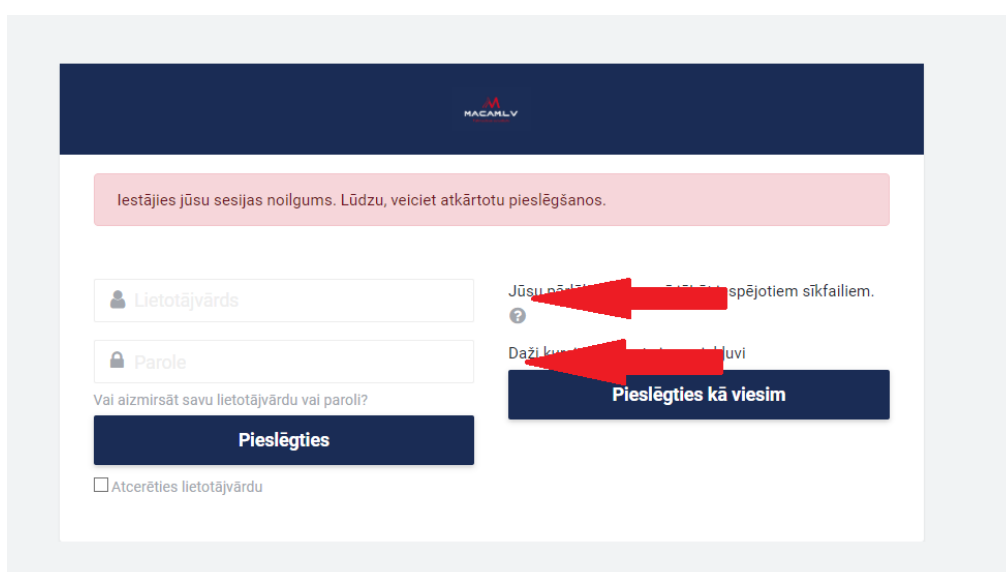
MACAM.LV

Iestājies jūsu sesijas noilgums. Lūdzu, veiciet atkārtotu pieslēgšanos.

Lietotājvārds

Parole

Vai aizmirsāt savu lietotājvārdu vai paroli?

Pieslēgties

Atcerēties lietotājvārdu

Jūsu pā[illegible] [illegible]spējotiem sīkfailiem.

Daži ku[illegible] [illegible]luvi

Pieslēgties kā viesim